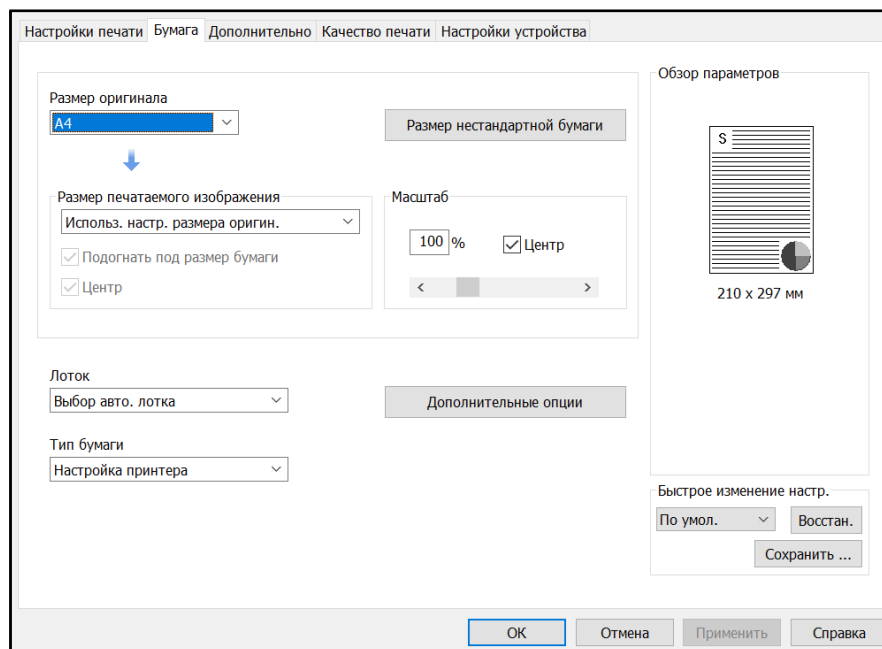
Настройки печати | Бумага | Дополнительно | Качество печати | Настройки устройства

Размер оригинала
A4

Размер нестандартной бумаги

Размер печатаемого изображения
Использ. настр. размера оригин.
Подогнать под размер бумаги
Центр

Масштаб
100 %
Центр

Обзор параметров
S
210 x 297 мм

Лоток
Выбор авто. лотка

Дополнительные опции

Тип бумаги
Настройка принтера

Быстрое изменение настр.
По умол.
Восстан.
Сохранить ...

OK | Отмена | Применить | Справка